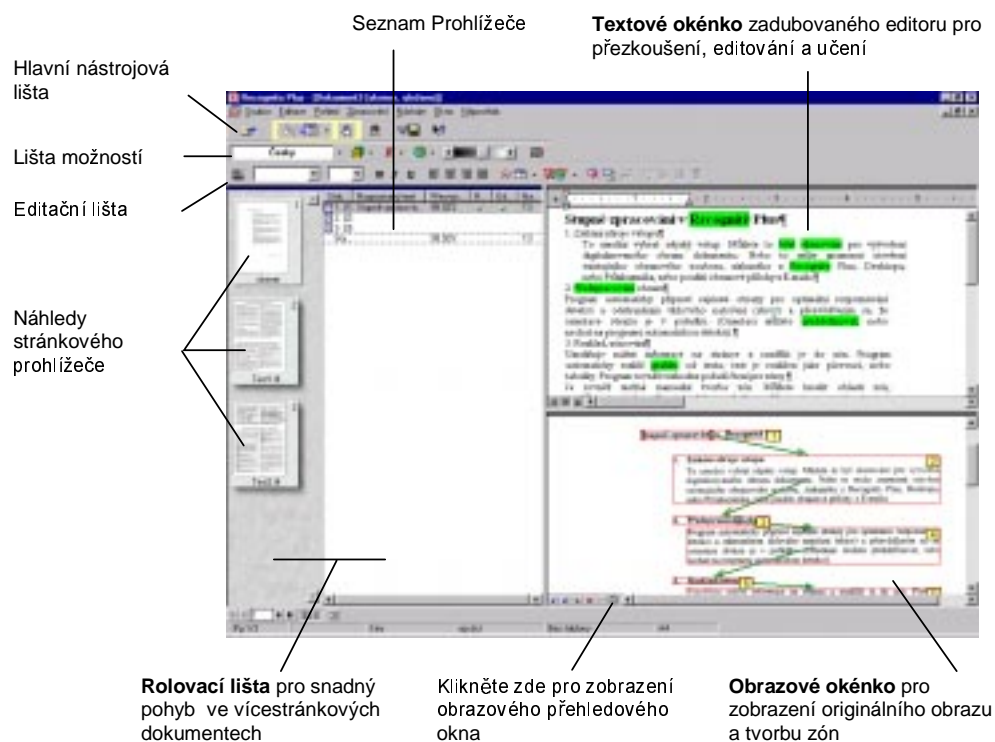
Seznam Prohlížeče

**Textové okénko** zadubovaného editoru pro přezkoušení, editování a učení

Hlavní nástrojová lišta

Lišta možností

Editační lišta

Náhledy stránkového prohlížeče

Recognita Plus - [Dokument1 (obraz, výsledky)]

Stupně zpracování v Recognita Plus

Stupně zpracování v Recognita Plus

**Rolovací lišta** pro snadný pohyb ve vícestránkových dokumentech

Klikněte zde pro zobrazení obrazového přehledového okna

**Obrazové okénko** pro zobrazení originálního obrazu a tvorbu zón